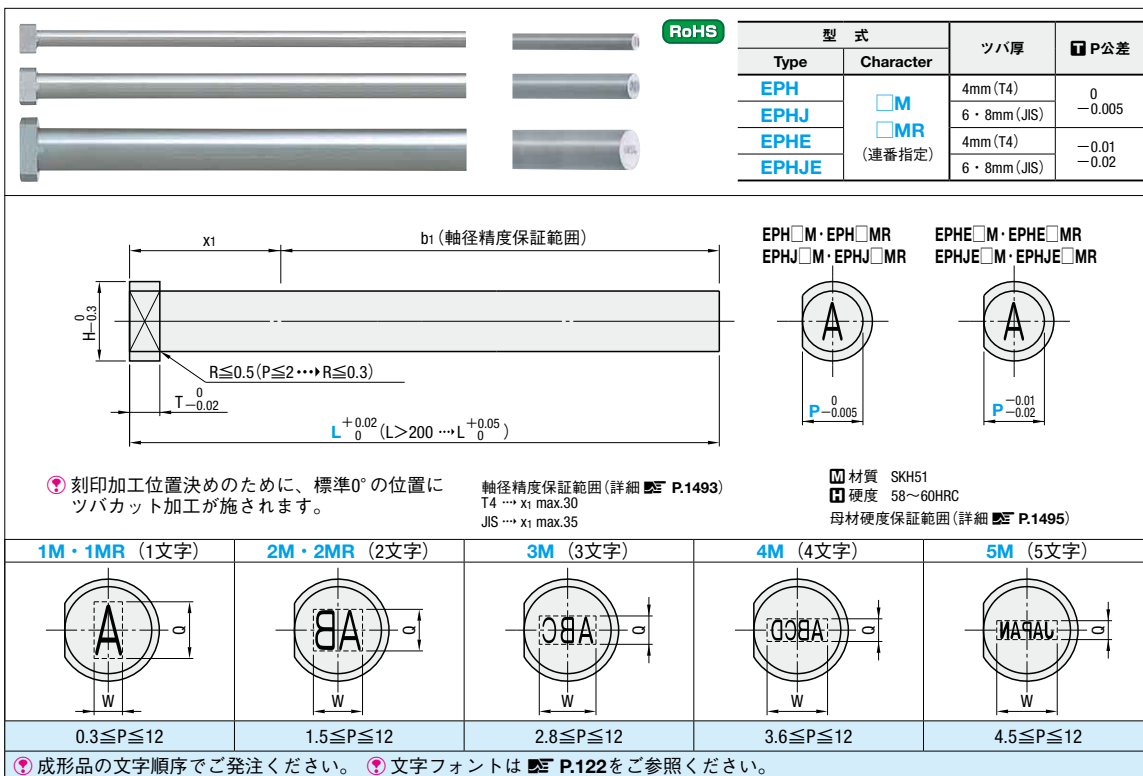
RoHS

| 型式 Type | 型式 Character | ツバ厚 | T P公差 |
|---|---|---|---|
| EPH | □M □MR (連番指定) | 4mm (T4) | $^{0}_{-0.005}$ |
| EPHJ | | 6・8mm (JIS) | |
| EPHE | | 4mm (T4) | $^{-0.01}_{-0.02}$ |
| EPHJE | | 6・8mm (JIS) | |

x1

b1 (軸径精度保証範囲)

$H^{0}_{-0.3}$

R≦0.5 (P≦2 ···▸R≦0.3)

$T^{0}_{-0.02}$

$L^{+0.02}_{0}$ (L>200 ···$L^{+0.05}_{0}$)

EPH□M・EPH□MR
EPHJ□M・EPHJ□MR

A

$P^{0}_{-0.005}$

EPHE□M・EPHE□MR
EPHJE□M・EPHJE□MR

A

$P^{-0.01}_{-0.02}$

刻印加工位置決めのために、標準0°の位置にツバカット加工が施されます。

軸径精度保証範囲(詳細 P.1493)
T4 ···▸ x1 max.30
JIS ···▸ x1 max.35

M 材質 SKH51
H 硬度 58~60HRC
母材硬度保証範囲(詳細 P.1495)

| 1M・1MR (1文字) | 2M・2MR (2文字) | 3M (3文字) | 4M (4文字) | 5M (5文字) |
|---|---|---|---|---|
| A Q W | BA Q W | CBA Q W | DCBA Q W | NAPAJ Q W |
| 0.3≦P≦12 | 1.5≦P≦12 | 2.8≦P≦12 | 3.6≦P≦12 | 4.5≦P≦12 |

成形品の文字順序でご発注ください。 文字フォントは P.122をご参照ください。